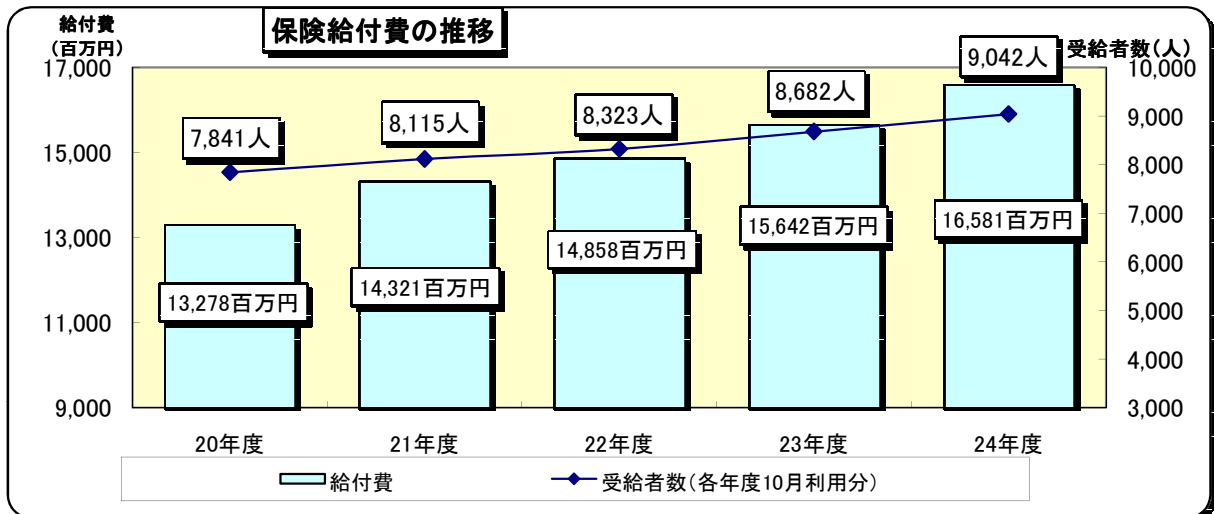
保険給付費の推移

給付費（百万円）

受給者数（人）

| | 20年度 | 21年度 | 22年度 | 23年度 | 24年度 |
|---|---|---|---|---|---|
| 給付費 | 13,278百万円 | 14,321百万円 | 14,858百万円 | 15,642百万円 | 16,581百万円 |
| 受給者数（各年度10月利用分） | 7,841人 | 8,115人 | 8,323人 | 8,682人 | 9,042人 |

17,000
15,000
13,000
11,000
9,000

10,000
9,000
8,000
7,000
6,000
5,000
4,000
3,000

給付費
受給者数(各年度10月利用分)